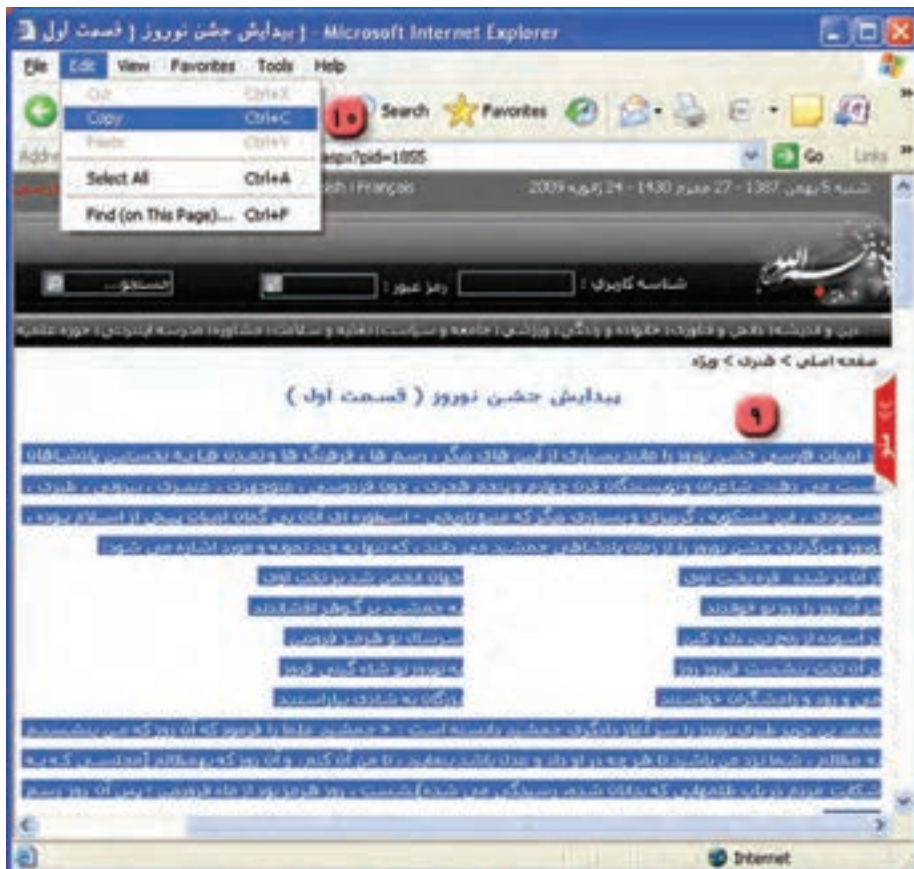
[ پیدایش جشن نوروز [ قسمت اول - Microsoft Internet Explorer

File Edit View Favorites Tools Help

Cut Ctrl+X
Copy Ctrl+C
Paste Ctrl+V
Select All Ctrl+A
Find (on This Page)... Ctrl+F

۱۰

Search Favorites

Address aspx?pid=1855 Go Links

lish | Français

شنبه 5 بهمن 1387 - 27 محرم 1430 - 24 ژانویه 2009

شناسه کاربری : رمز عبور : جستجو...

دین و اندیشه | دانش و فناوری | خانواده و زندگی | ورزشی | جامعه و سیاست | تغذیه و سلامت | مشاوره | مدرسه اینترنتی | حوزه علمیه

صفحه اصلی > شری > ویژه

پیدایش جشن نوروز ( قسمت اول )

۹

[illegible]

Internet